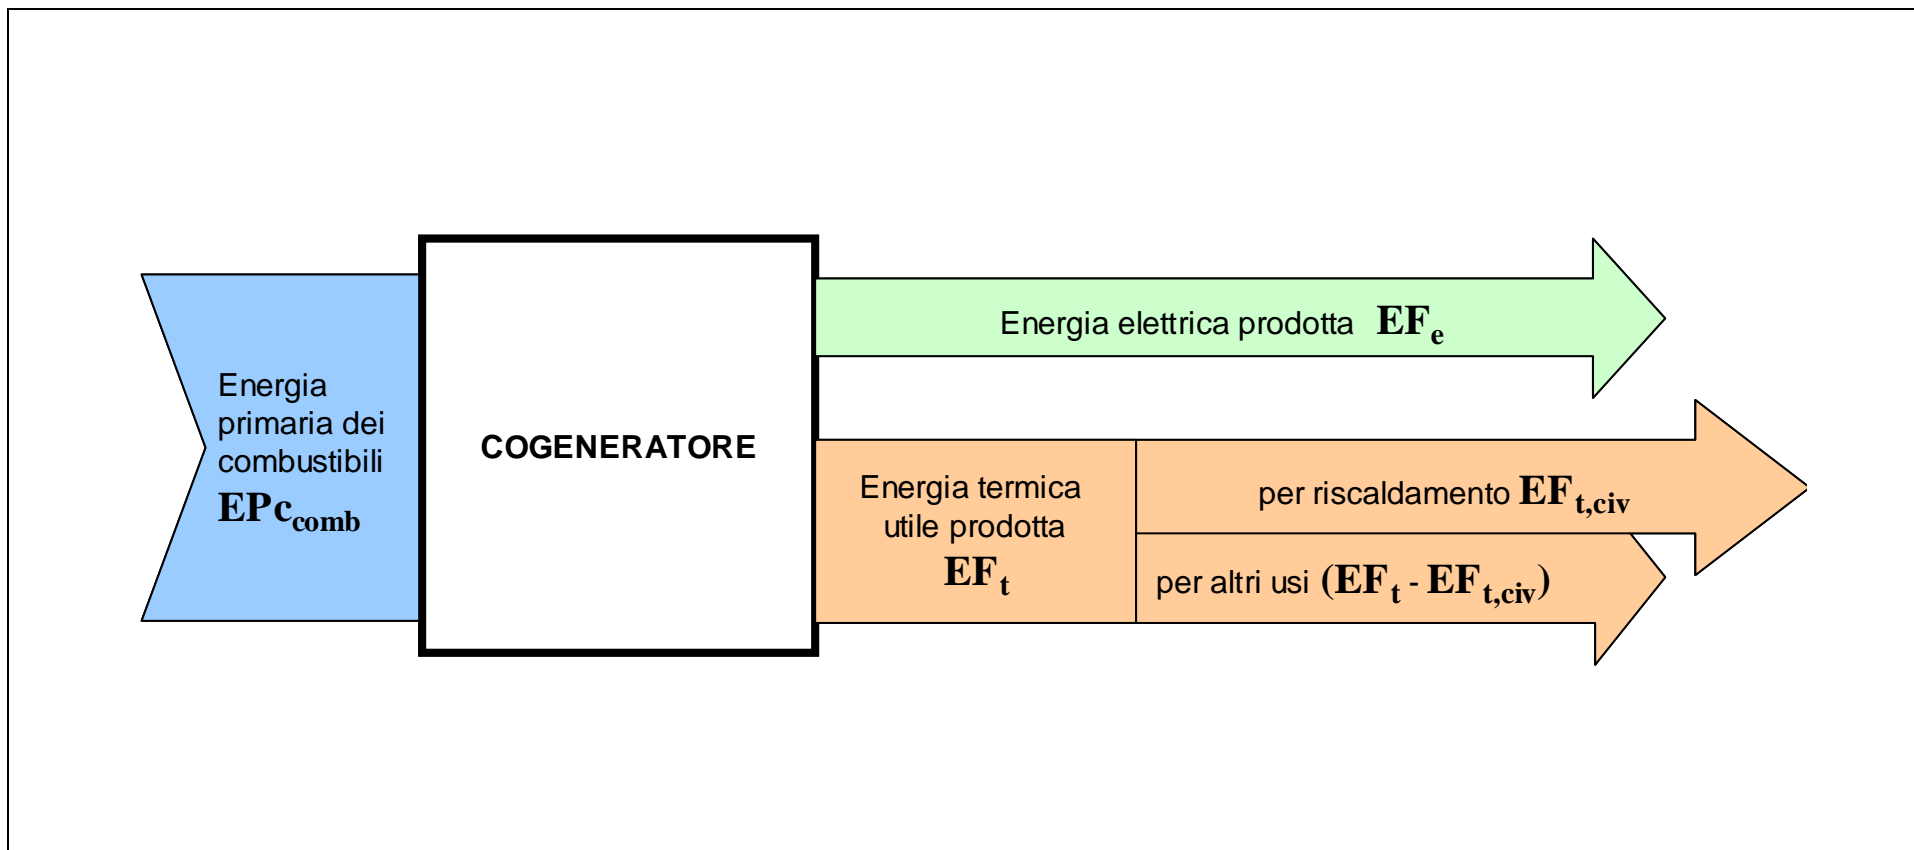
Energia primaria dei combustibili $EPc_{comb}$

COGENERATORE

Energia elettrica prodotta $EF_e$

Energia termica utile prodotta $EF_t$

per riscaldamento $EF_{t,civ}$

per altri usi $(EF_t - EF_{t,civ})$